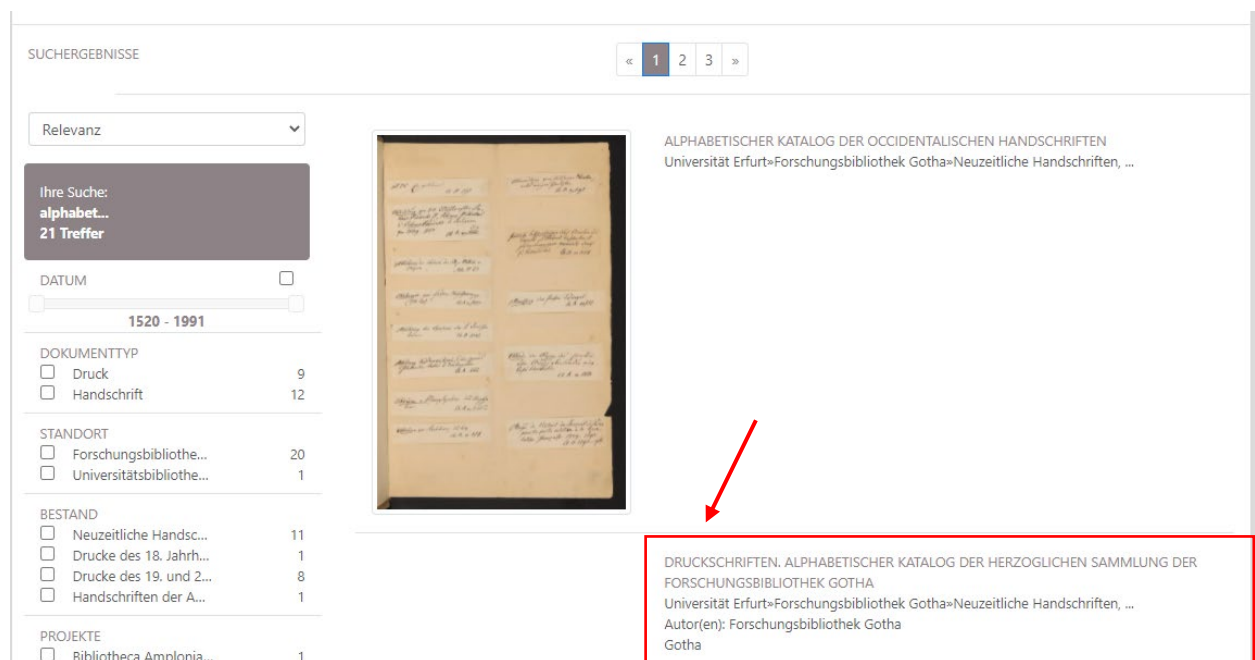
SUCHERGEBNISSE

« 1 2 3 »

Relevanz

Ihre Suche:
alphabet...
21 Treffer

DATUM

1520 - 1991

DOKUMENTTYP
Druck 9
Handschrift 12

STANDORT
Forschungsbibliothe... 20
Universitätsbibliothe... 1

BESTAND
Neuzeitliche Handsc... 11
Drucke des 18. Jahrh... 1
Drucke des 19. und 2... 8
Handschriften der A... 1

PROJEKTE
Bibliotheca Amplonia... 1

ALPHABETISCHER KATALOG DER OCCIDENTALISCHEN HANDSCHRIFTEN
Universität Erfurt»Forschungsbibliothek Gotha»Neuzeitliche Handschriften, ...

DRUCKSCHRIFTEN. ALPHABETISCHER KATALOG DER HERZOGLICHEN SAMMLUNG DER FORSCHUNGSBIBLIOTHEK GOTHA
Universität Erfurt»Forschungsbibliothek Gotha»Neuzeitliche Handschriften, ...
Autor(en): Forschungsbibliothek Gotha
Gotha